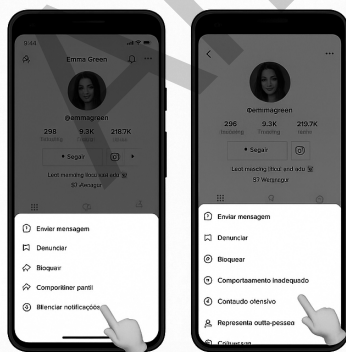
9:44

Emma Green

298
Following

9.3K
Followers

218.7K
Likes

Seguir

Lent meaning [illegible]
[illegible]

Enviar mensagem

Denunciar

Bloquear

Compartilhar perfil

Silenciar notificações

@emmagreen

296
Following

9.3K
Followers

219.7K
Likes

Seguir

Lent meaning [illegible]
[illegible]

Enviar mensagem

Denunciar

Bloquear

Comportamento inadequado

Conteúdo ofensivo

Representa outra pessoa

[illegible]